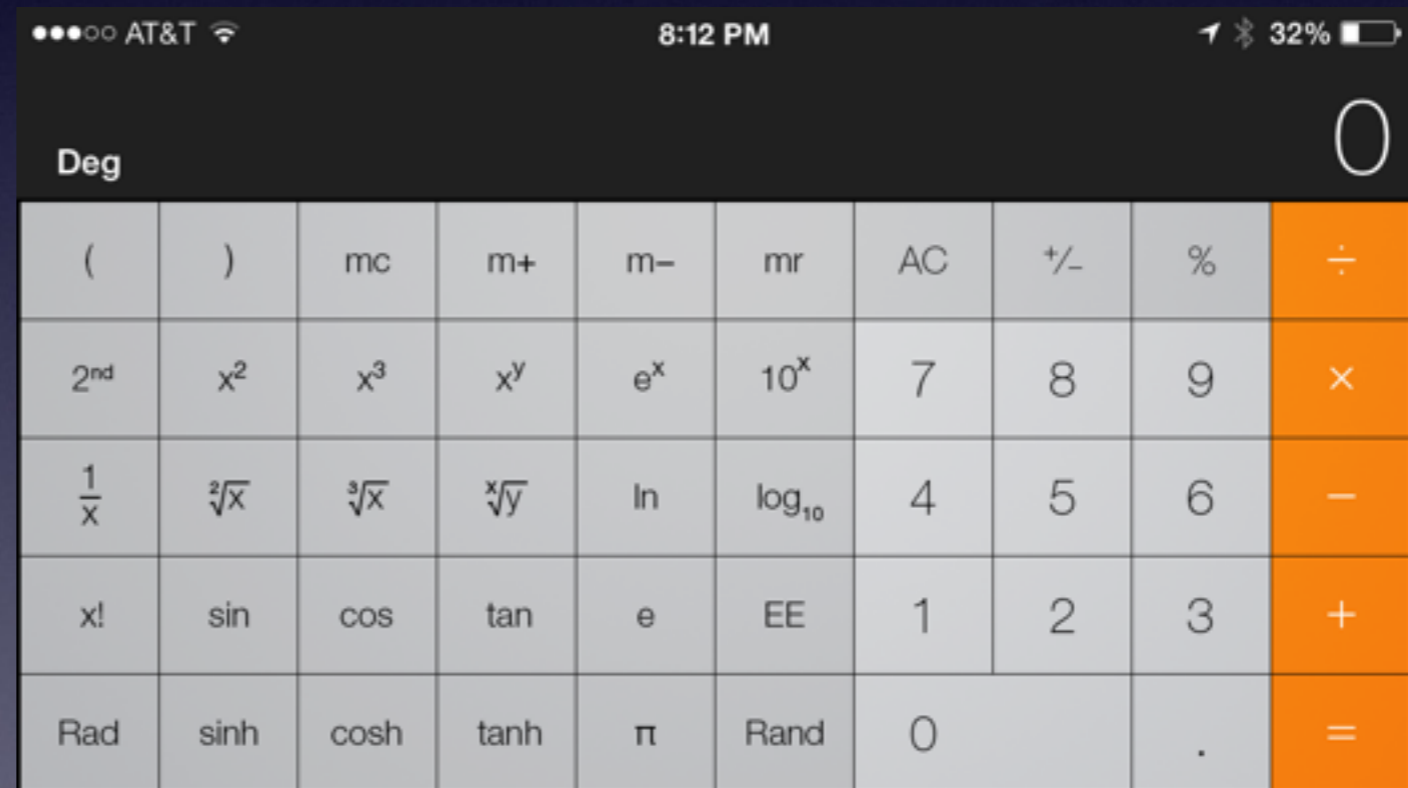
●●●○○ AT&T 8:12 PM 32%

Deg 0

| ( | ) | mc | m+ | m− | mr | AC | +/− | % | ÷ |
|---|---|---|---|---|---|---|---|---|---|
| 2nd | $x^2$ | $x^3$ | $x^y$ | $e^x$ | $10^x$ | 7 | 8 | 9 | × |
| $\frac{1}{x}$ | $\sqrt[2]{x}$ | $\sqrt[3]{x}$ | $\sqrt[x]{y}$ | ln | $\log_{10}$ | 4 | 5 | 6 | − |
| x! | sin | cos | tan | e | EE | 1 | 2 | 3 | + |
| Rad | sinh | cosh | tanh | π | Rand | 0 | | . | = |